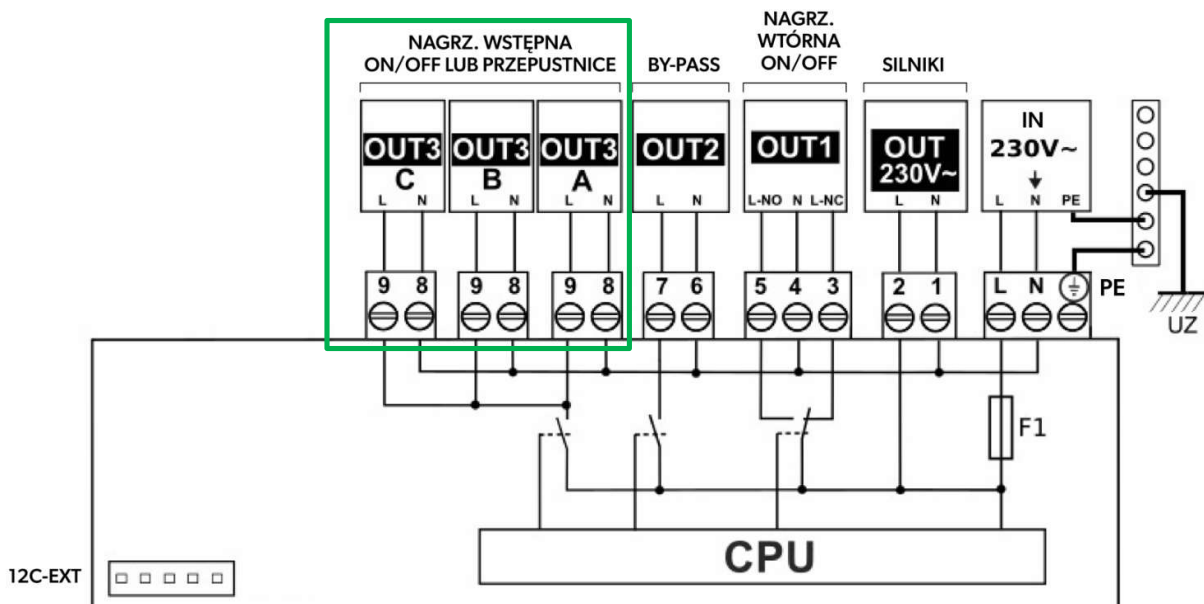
NAGRZ. WSTĘPNA
ON/OFF LUB PRZEPUSTNICE

BY-PASS

NAGRZ.
WTÓRNA
ON/OFF

SILNIKI

OUT3
C
L N

OUT3
B
L N

OUT3
A
L N

OUT2
L N

OUT1
L-NO N L-NC

OUT
230V~
L N

IN
230V~
L N PE

9 8 9 8 9 8 7 6 5 4 3 2 1 L N PE

UZ

F1

CPU

12C-EXT